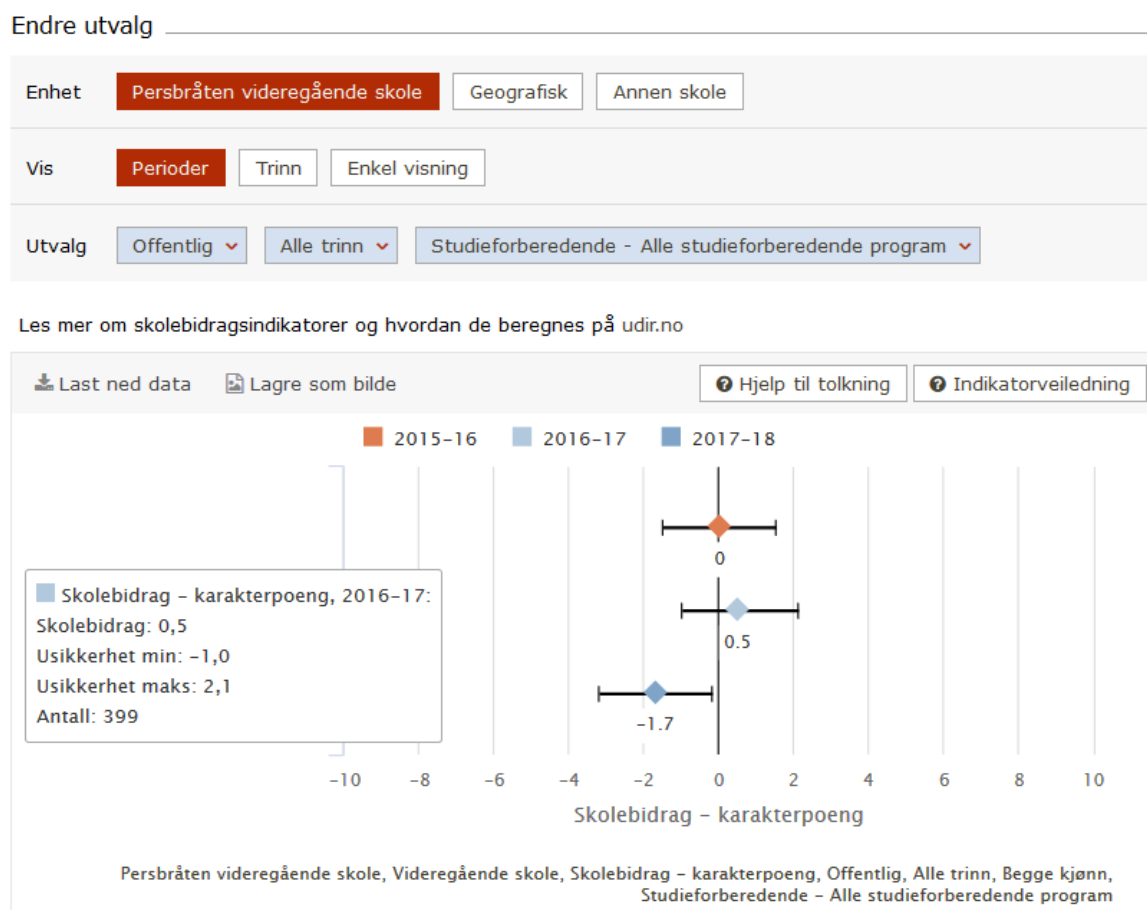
Endre utvalg

Enhet Persbråten videregående skole Geografisk Annen skole

Vis Perioder Trinn Enkel visning

Utvalg Offentlig Alle trinn Studieforberedende - Alle studieforberedende program

Les mer om skolebidragsindikatorer og hvordan de beregnes på udir.no

Last ned data Lagre som bilde Hjelp til tolkning Indikatorveiledning

2015-16 2016-17 2017-18

0

Skolebidrag - karakterpoeng, 2016-17:
Skolebidrag: 0,5
Usikkerhet min: -1,0
Usikkerhet maks: 2,1
Antall: 399

0.5

-1.7

-10 -8 -6 -4 -2 0 2 4 6 8 10

Skolebidrag - karakterpoeng

Persbråten videregående skole, Videregående skole, Skolebidrag - karakterpoeng, Offentlig, Alle trinn, Begge kjønn, Studieforberedende - Alle studieforberedende program